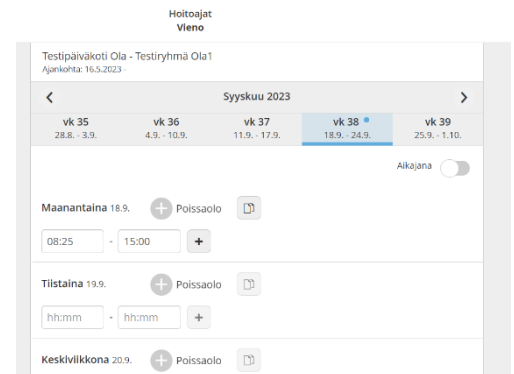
Hoitoajat
Vieno

Testipäiväkoti Ola - Testiryhmä Ola1
Ajankohta: 16.5.2023 -

<
Syyskuu 2023
>

vk 35
28.8. - 3.9.

vk 36
4.9. - 10.9.

vk 37
11.9. - 17.9.

vk 38
18.9. - 24.9.

vk 39
25.9. - 1.10.

Aikajana

Maanantaina 18.9.
Poissaolo

08:25 - 15:00 +

Tiistaina 19.9.
Poissaolo

hh:mm - hh:mm +

Keskiviikkona 20.9.
Poissaolo